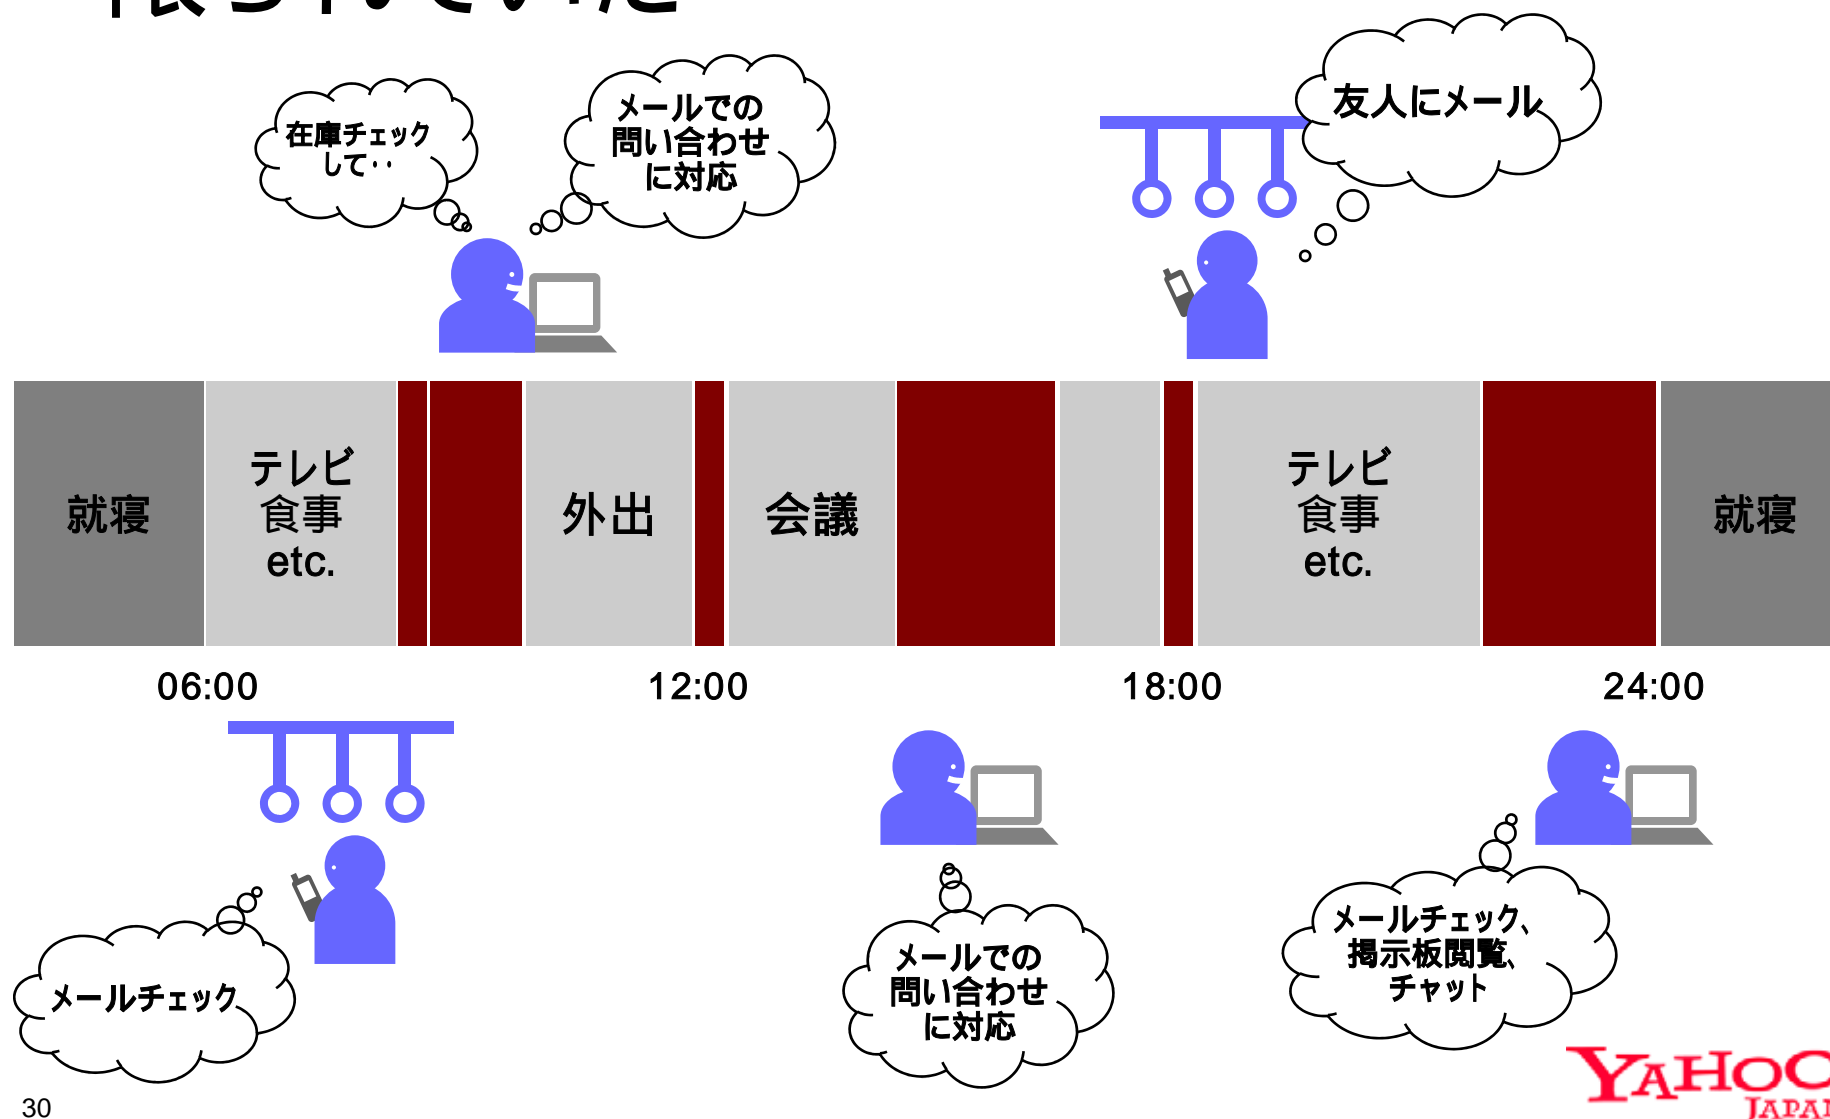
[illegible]

在庫チェックして‥

メールでの問い合わせに対応

友人にメール

就寝

テレビ
食事
etc.

外出

会議

テレビ
食事
etc.

就寝

06:00

12:00

18:00

24:00

メールチェック

メールでの問い合わせに対応

メールチェック、掲示板閲覧、チャット

YAHOO! JAPAN

30